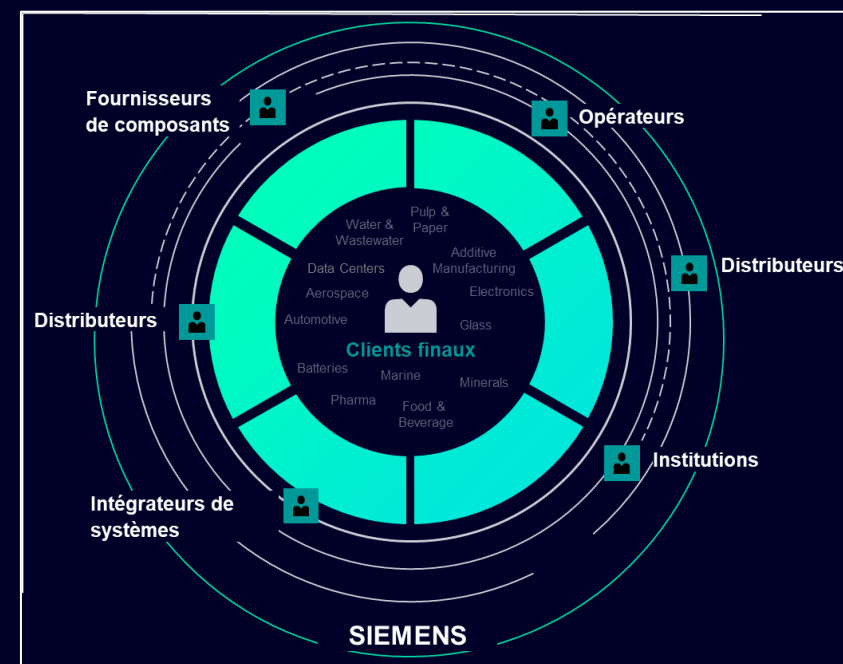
Fournisseurs de composants

Opérateurs

Distributeurs

Distributeurs

Institutions

Intégrateurs de systèmes

Water & Wastewater

Pulp & Paper

Additive Manufacturing

Data Centers

Aerospace

Electronics

Automotive

Glass

Clients finaux

Batteries

Marine

Minerals

Pharma

Food & Beverage

SIEMENS